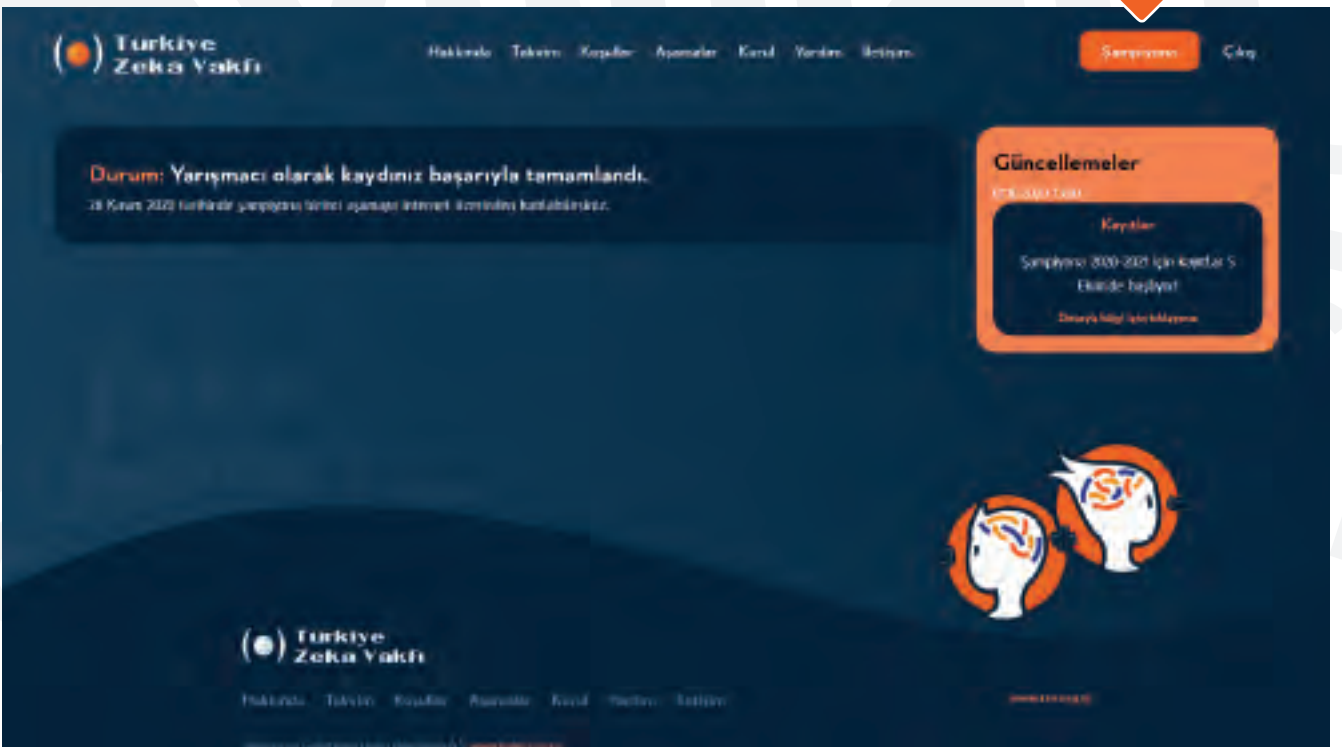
Türkiye Zeka Vakfı

Hakkında Takvim Koşullar Aşamalar Kurul Yardım İletişim

Şampiyona

Çıkış

Durum: Yarışmacı olarak kaydınız başarıyla tamamlandı.

28 Kasım 2020 tarihinde şampiyona birinci aşamaya internet üzerinden katılabilirsiniz.

Güncellemeler

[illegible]

Kayıtlar

Şampiyona 2020-2021 için kayıtlar 5 Ekimde başlıyor!

Detaylı bilgi için tıklayınız

Türkiye Zeka Vakfı

Hakkında Takvim Koşullar Aşamalar Kurul Yardım İletişim

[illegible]

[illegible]